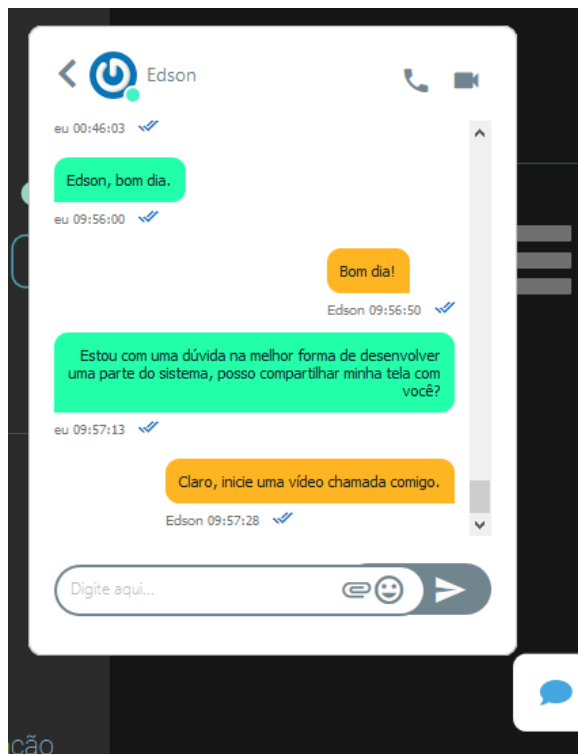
Edson

eu 00:46:03

Edson, bom dia.

eu 09:56:00

Bom dia!

Edson 09:56:50

Estou com uma dúvida na melhor forma de desenvolver uma parte do sistema, posso compartilhar minha tela com você?

eu 09:57:13

Claro, inicie uma vídeo chamada comigo.

Edson 09:57:28

Digite aqui...

ção